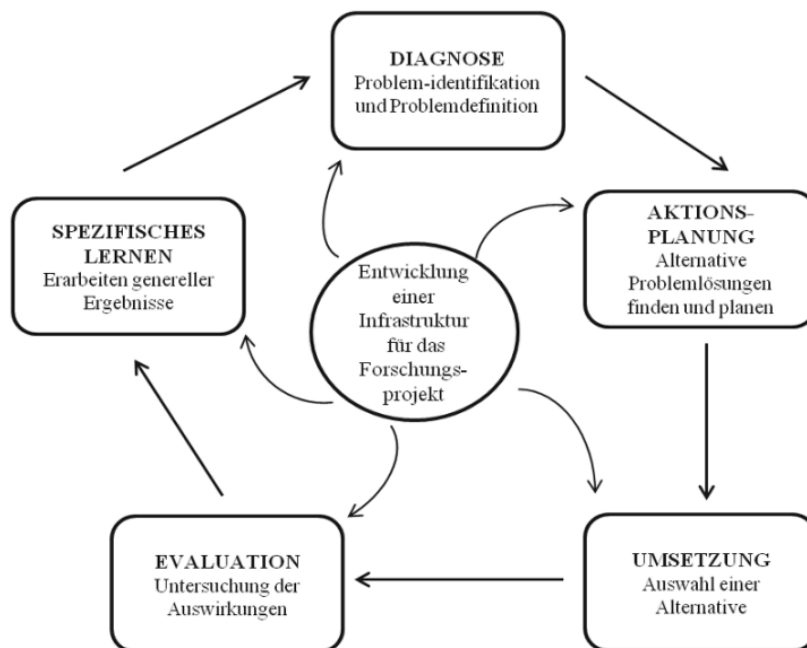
DIAGNOSE
Problem-identifikation und Problemdefinition

AKTIONS-PLANUNG
Alternative Problemlösungen finden und planen

UMSETZUNG
Auswahl einer Alternative

EVALUATION
Untersuchung der Auswirkungen

SPEZIFISCHES LERNEN
Erarbeiten genereller Ergebnisse

Entwicklung einer Infrastruktur für das Forschungsprojekt